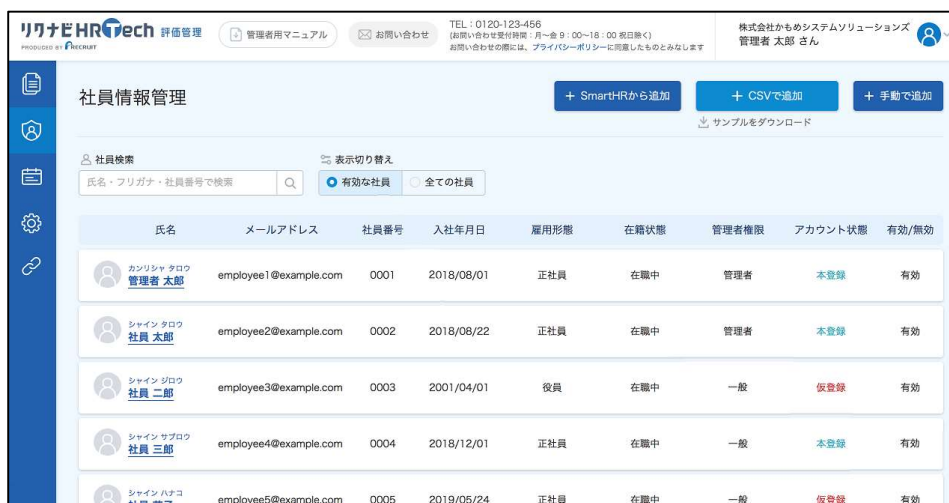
リクナビHRTech 評価管理
PRODUCED BY RECRUIT

管理者用マニュアル

お問い合わせ

TEL：0120-123-456
(お問い合わせ受付時間：月〜金 9：00〜18：00 祝日除く)
お問い合わせの際には、プライバシーポリシーに同意したものとみなします

株式会社かもめシステムソリューションズ
管理者 太郎 さん

社員情報管理

+ SmartHRから追加

+ CSVで追加

サンプルをダウンロード

+ 手動で追加

社員検索

氏名・フリガナ・社員番号で検索

表示切り替え

有効な社員

全ての社員

| 氏名 | メールアドレス | 社員番号 | 入社年月日 | 雇用形態 | 在籍状態 | 管理者権限 | アカウント状態 | 有効/無効 |
|---|---|---|---|---|---|---|---|---|
| カンリシャ タロウ 管理者 太郎 | employee1@example.com | 0001 | 2018/08/01 | 正社員 | 在職中 | 管理者 | 本登録 | 有効 |
| シャイン タロウ 社員 太郎 | employee2@example.com | 0002 | 2018/08/22 | 正社員 | 在職中 | 管理者 | 本登録 | 有効 |
| シャイン ジロウ 社員 二郎 | employee3@example.com | 0003 | 2001/04/01 | 役員 | 在職中 | 一般 | 仮登録 | 有効 |
| シャイン サブロウ 社員 三郎 | employee4@example.com | 0004 | 2018/12/01 | 正社員 | 在職中 | 一般 | 本登録 | 有効 |
| シャイン ハナコ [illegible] | employee5@example.com | 0005 | 2019/05/24 | 正社員 | 在職中 | 一般 | 仮登録 | 有効 |